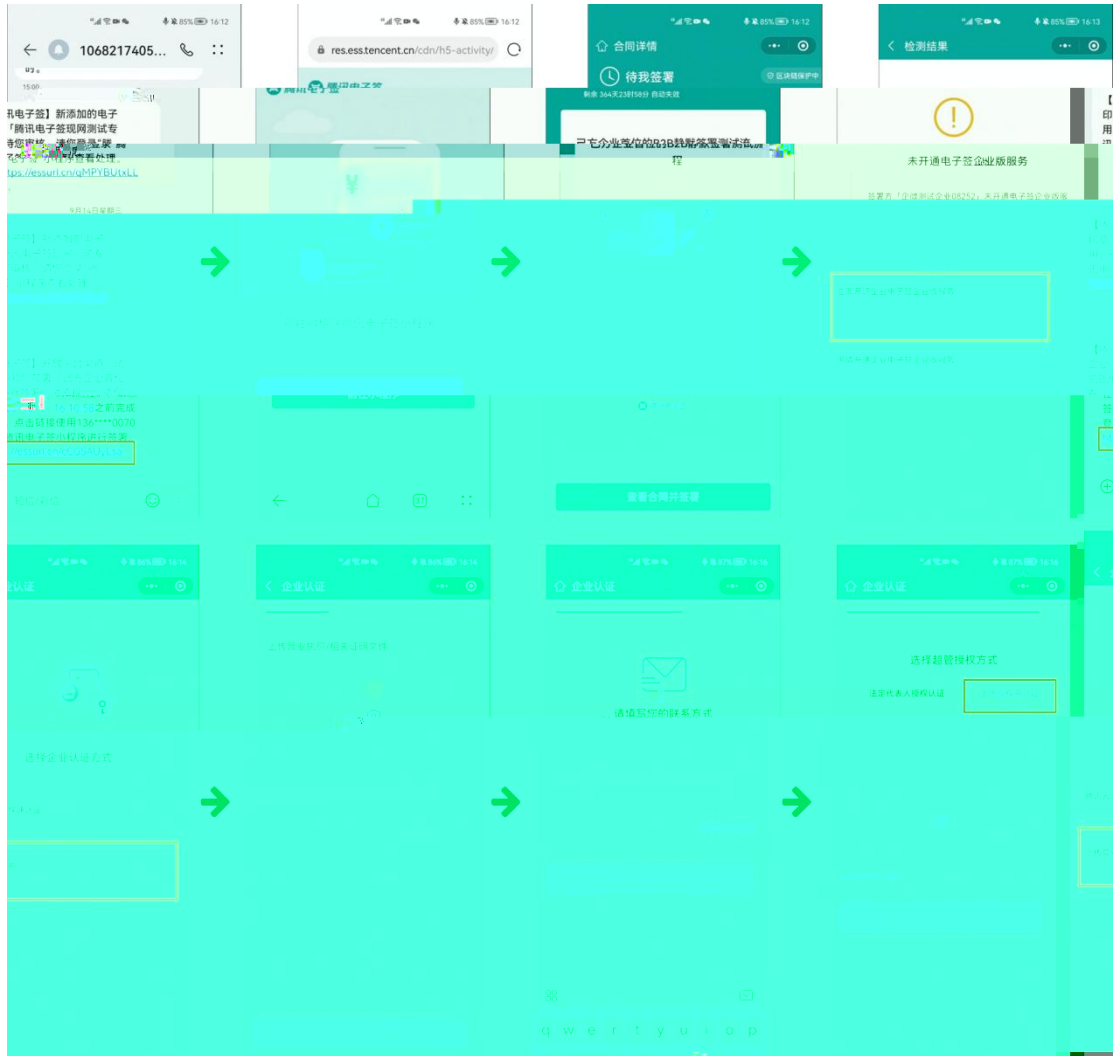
85% 16:12
1068217405...
15:00
讯电子签】新添加的电子「腾讯电子签现网测试专待您审核，请您尽快登录，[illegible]
tps://essurl.cn/qMPYBUtxLL
9月14日 星期三
16:10:59之前完成
点击链接使用136****0070
腾讯电子签小程序进行签署

85% 16:12
res.ess.tencent.cn/cdn/h5-activity/
腾讯电子签

85% 16:12
合同详情
待我签署
区块链保护中
剩余 364天23时58分 自动失效
己方企业发起的B2B批量签署测试流程
查看合同并签署

85% 16:13
检测结果
未开通电子签企业版服务
签署方「企业测试企业08252」未开通电子签企业版

16:14
企业认证
选择企业认证方式

16:14
企业认证
上传营业执照/相关证明文件

87% 16:16
企业认证
请填写您的联系方式
q w e r t y u i o p

87% 16:16
企业认证
选择超管授权方式
法定代表人授权认证